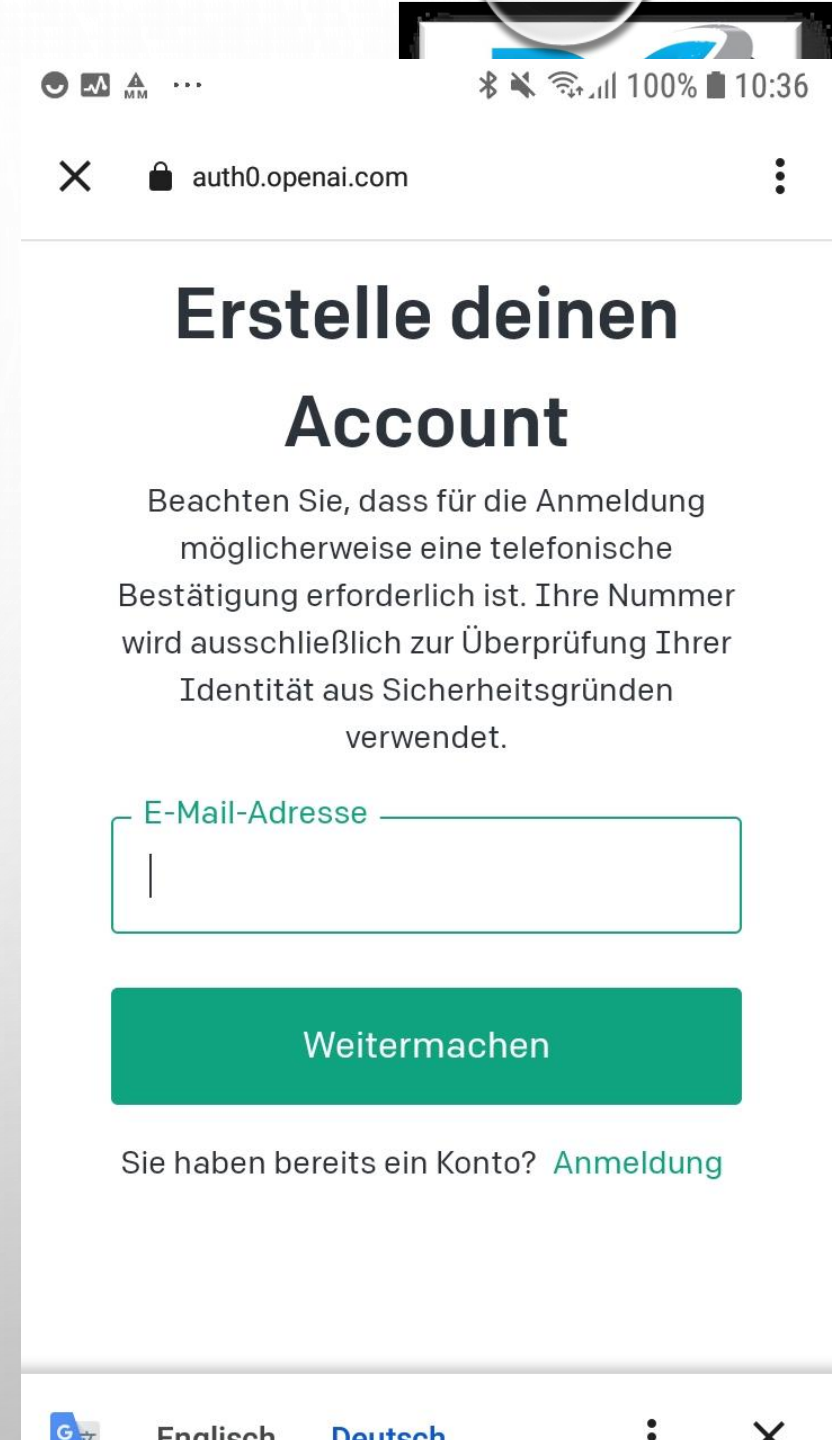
100% 10:36

auth0.openai.com

Erstelle deinen Account

Beachten Sie, dass für die Anmeldung möglicherweise eine telefonische Bestätigung erforderlich ist. Ihre Nummer wird ausschließlich zur Überprüfung Ihrer Identität aus Sicherheitsgründen verwendet.

E-Mail-Adresse

Weitermachen

Sie haben bereits ein Konto? Anmeldung

Englisch Deutsch